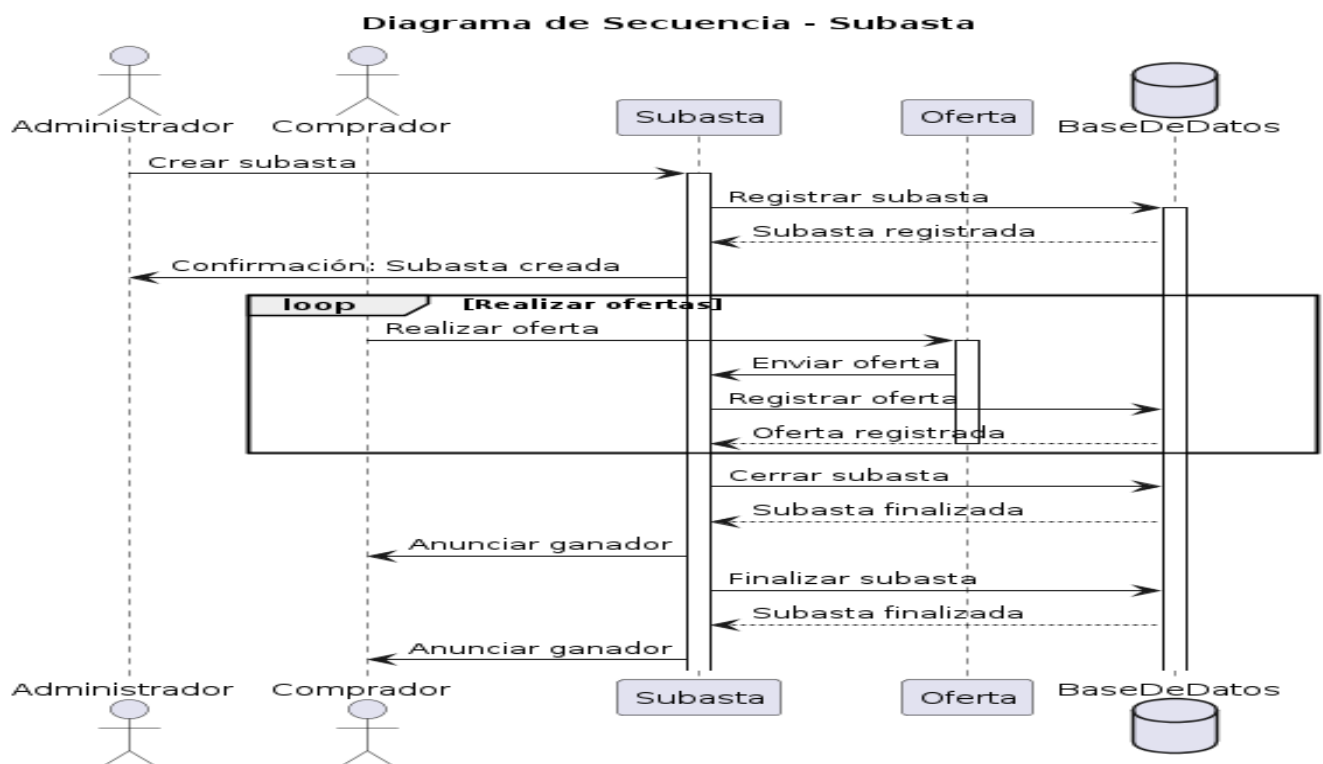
Diagrama de Secuencia - Subasta

Administrador
Comprador
Subasta
Oferta
BaseDeDatos

Crear subasta
Registrar subasta
Subasta registrada
Confirmación: Subasta creada

loop [Realizar ofertas]
Realizar oferta
Enviar oferta
Registrar oferta
Oferta registrada

Cerrar subasta
Subasta finalizada
Anunciar ganador
Finalizar subasta
Subasta finalizada
Anunciar ganador

Administrador
Comprador
Subasta
Oferta
BaseDeDatos